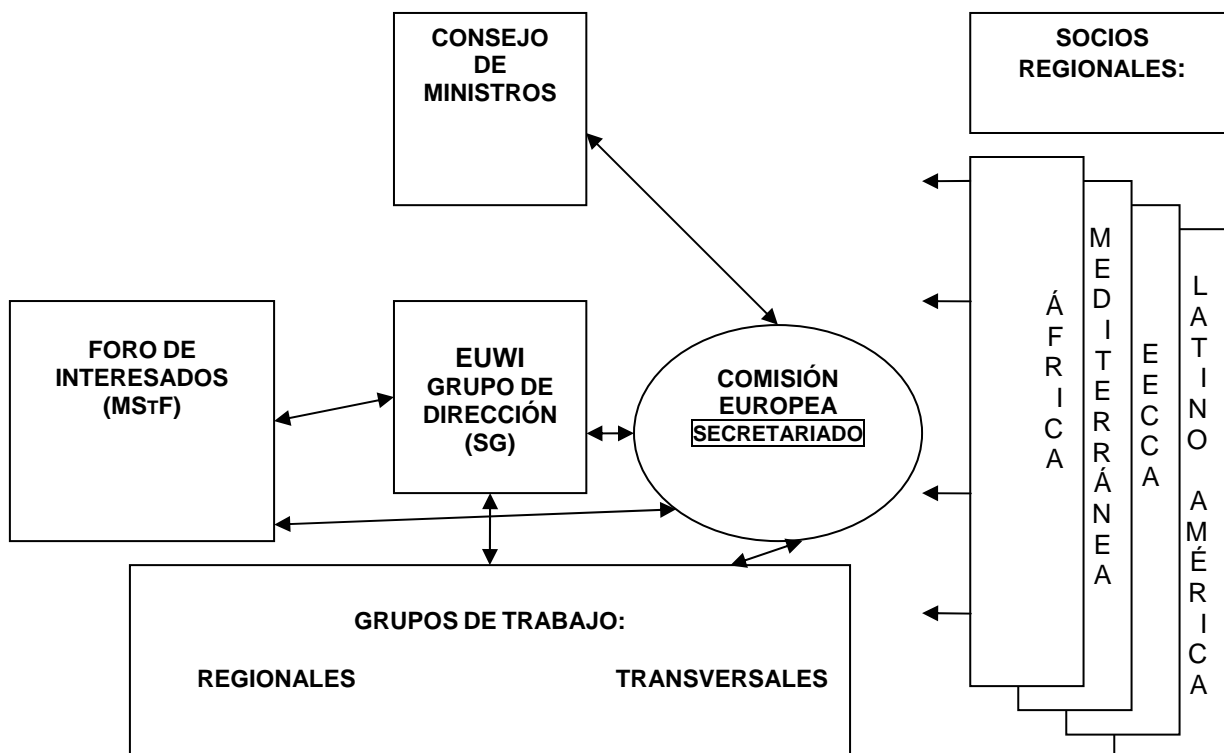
CONSEJO DE MINISTROS

SOCIOS REGIONALES:

FORO DE INTERESADOS (MSTF)

EUWI GRUPO DE DIRECCIÓN (SG)

COMISIÓN EUROPEA
SECRETARIADO

ÁFRICA

MEDITERRÁNEA

EECCA

LATINO AMÉRICA

GRUPOS DE TRABAJO:

REGIONALES

TRANSVERSALES